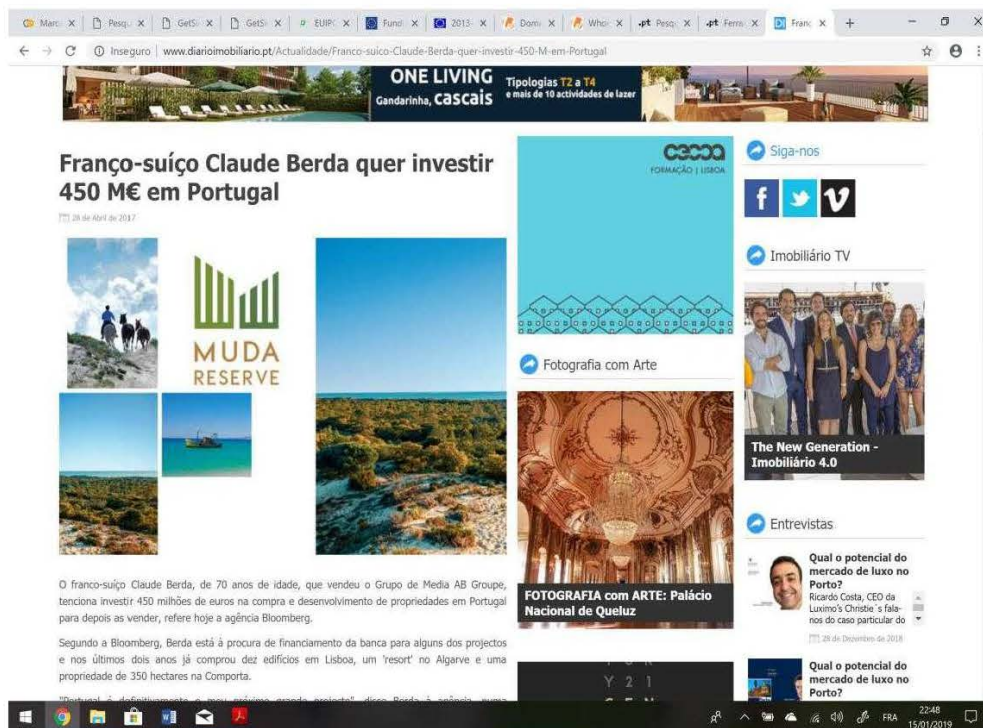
Marc × Pesqu × GetSi × GetSi × EUIPO × Fundi × 2013 × Dom × Whoi × Pesqu × Ferns × Franc ×

Inseguro | www.diarioimobiliario.pt/Actualidade/Franco-suico-Claude-Berda-quer-investir-450-M-em-Portugal

ONE LIVING Gandarinha, CASCAIS Tipologias T2 a T4 e mais de 10 actividades de lazer

Franço-suíço Claude Berda quer investir 450 M€ em Portugal

28 de Abril de 2017

MUDA RESERVE

O franco-suíço Claude Berda, de 70 anos de idade, que vendeu o Grupo de Media AB Groupe, tenciona investir 450 milhões de euros na compra e desenvolvimento de propriedades em Portugal para depois as vender, refere hoje a agência Bloomberg.

Segundo a Bloomberg, Berda está à procura de financiamento da banca para alguns dos projectos e nos últimos dois anos já comprou dez edifícios em Lisboa, um 'resort' no Algarve e uma propriedade de 350 hectares na Comporta.

"Portugal é definitivamente o meu próximo grande projecto", disse Berda à agência, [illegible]

CECOA FORMAÇÃO | LISBOA

Fotografia com Arte

FOTOGRAFIA com ARTE: Palácio Nacional de Queluz

Siga-nos

Imobiliário TV

The New Generation - Imobiliário 4.0

Entrevistas

Qual o potencial do mercado de luxo no Porto?
Ricardo Costa, CEO da Luximo's Christie´s fala-nos do caso particular do

28 de Dezembro de 2018

Qual o potencial do mercado de luxo no Porto?

FRA 22:48 15/01/2019